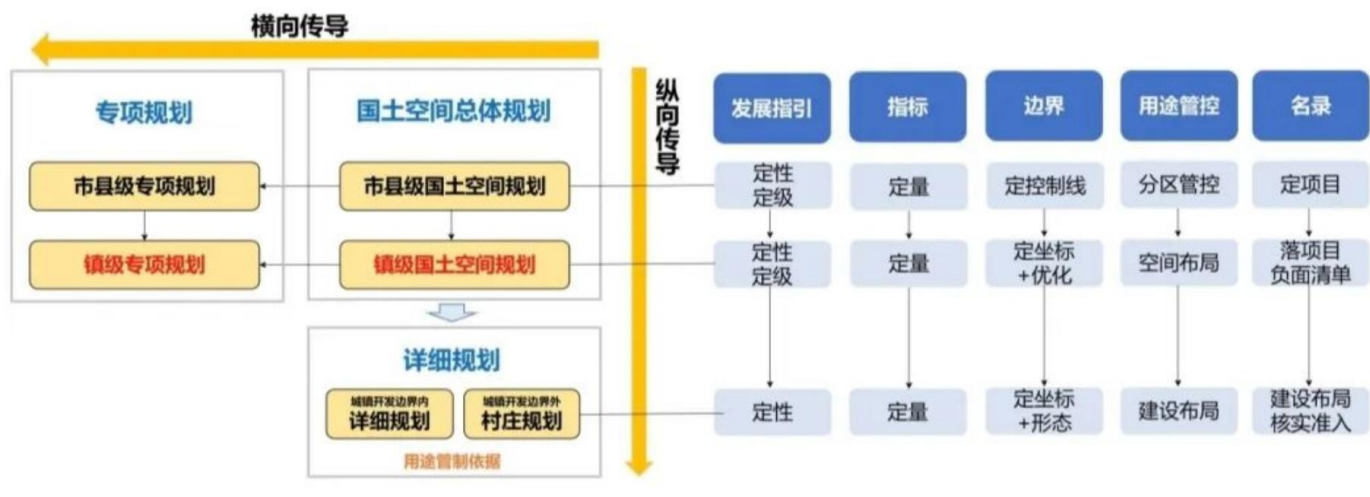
横向传导

专项规划

市县级专项规划

镇级专项规划

国土空间总体规划

市县级国土空间规划

镇级国土空间规划

详细规划

城镇开发边界内
详细规划

城镇开发边界外
村庄规划

用途管制依据

纵向传导

| 发展指引 | 指标 | 边界 | 用途管控 | 名录 |
|---|---|---|---|---|
| 定性定级 | 定量 | 定控制线 | 分区管控 | 定项目 |
| 定性定级 | 定量 | 定坐标+优化 | 空间布局 | 落项目负面清单 |
| 定性 | 定量 | 定坐标+形态 | 建设布局 | 建设布局核实准入 |